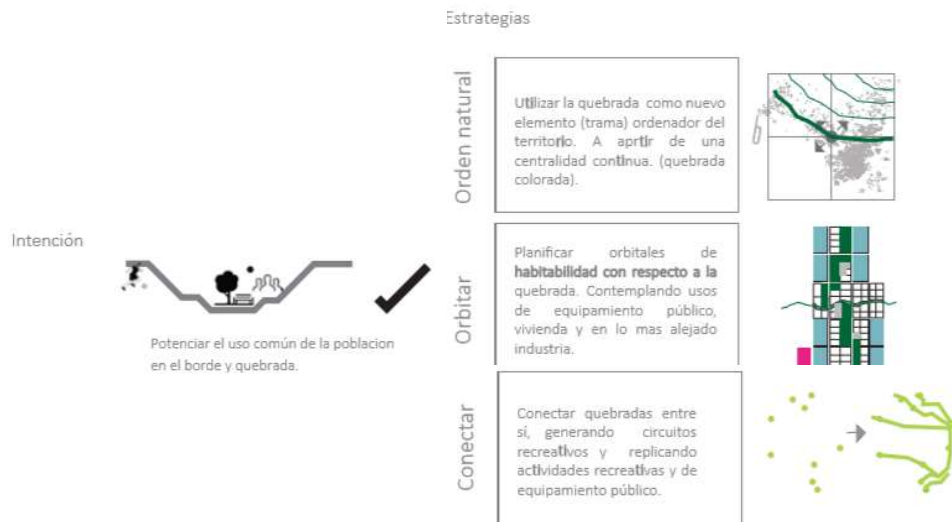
Estrategias

Intención

Potenciar el uso común de la poblacion en el borde y quebrada.

Orden natural

Utilizar la quebrada como nuevo elemento (trama) ordenador del territorio. A aprtir de una centralidad continua. (quebrada colorada).

Orbitar

Planificar orbitales de habitabilidad con respecto a la quebrada. Contemplando usos de equipamiento público, vivienda y en lo mas alejado industria.

Conectar

Conectar quebradas entre sí, generando circuitos recreativos y replicando actividades recreativas y de equipamiento público.